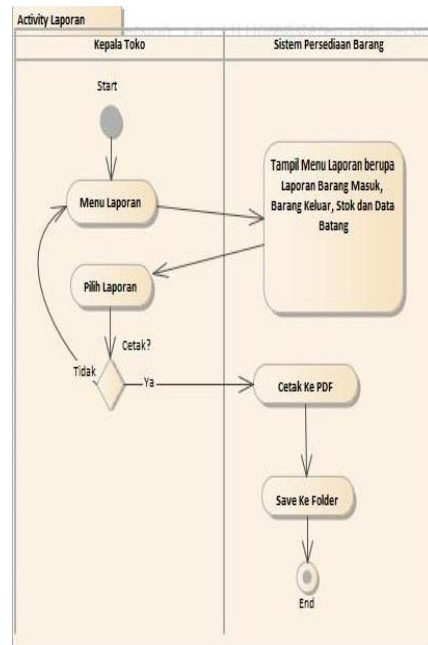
Activity Laporan

Kepala Toko

Sistem Persediaan Barang

Start

Menu Laporan

Tampil Menu Laporan berupa Laporan Barang Masuk, Barang Keluar, Stok dan Data Batang

Pilih Laporan

Cetak?

Tidak

Ya

Cetak Ke PDF

Save Ke Folder

End